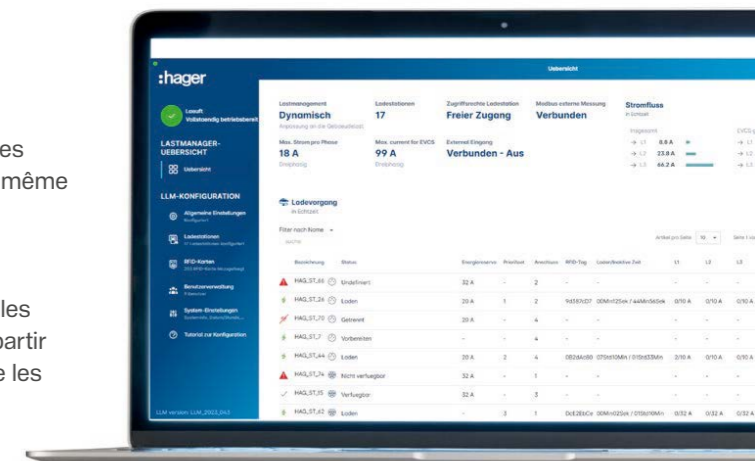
es
même

les
partir
e les

:hager

Übersicht

Läuft
Vollständig betriebsbereit

LASTMANAGER-ÜBERSICHT

Übersicht

LLM-KONFIGURATION

Allgemeine Einstellungen
Konfiguriert

Ladestationen
17 Ladestationen konfiguriert

RFID-Karten
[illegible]

Benutzerverwaltung
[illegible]

System-Einstellungen
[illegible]

Tutorial zur Konfiguration

LLM version: LLM_2022_043

Lastmanagement
Dynamisch
Anpassung an die Gebäudelast

Ladestationen
17

Zugriffsrechte Ladestation
Freier Zugang

Modbus externe Messung
Verbunden

Stromfluss
In Echtzeit

Max. Strom pro Phase
18 A
Dreiphasig

Max. current for EVCS
99 A
Dreiphasig

External Eingang
Verbunden - Aus

Insgesamt
L1 8.8 A
L2 23.8 A
L3 66.2 A

EVCS
L1
L2
L3

Ladevorgang
In Echtzeit

Filter nach Name
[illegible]

Artikel pro Seite 10

| Bezeichnung | Status | Energiereserve | Priorität | Anschluss | RFID-Tag | Laden/Inaktive Zeit | L1 | L2 | L3 |
|---|---|---|---|---|---|---|---|---|---|
| HAG_ST_60 | Undefiniert | 32 A | - | 2 | | | - | - | - |
| HAG_ST_26 | Laden | 20 A | 1 | 2 | 9d387c07 | 00Min12sek / 44Min56Sek | 0/10 A | 0/10 A | 0/10 A |
| HAG_ST_70 | Getrennt | 20 A | - | 4 | - | - | - | - | - |
| HAG_ST_7 | Vorbereiten | - | - | 4 | - | - | - | - | - |
| HAG_ST_44 | Laden | 20 A | 2 | 4 | 082da088 | 07Std10Min / 01Std33Min | 2/10 A | 0/10 A | 0/10 A |
| HAG_ST_74 | Nicht verfügbar | 32 A | - | 1 | - | - | - | - | - |
| HAG_ST_55 | Verfügbar | 32 A | - | 3 | - | - | - | - | - |
| HAG_ST_62 | Laden | - | 3 | 1 | 0c82b6ce | 00Min02Sek / 01Std10Min | 0/32 A | 0/32 A | 0/32 A |